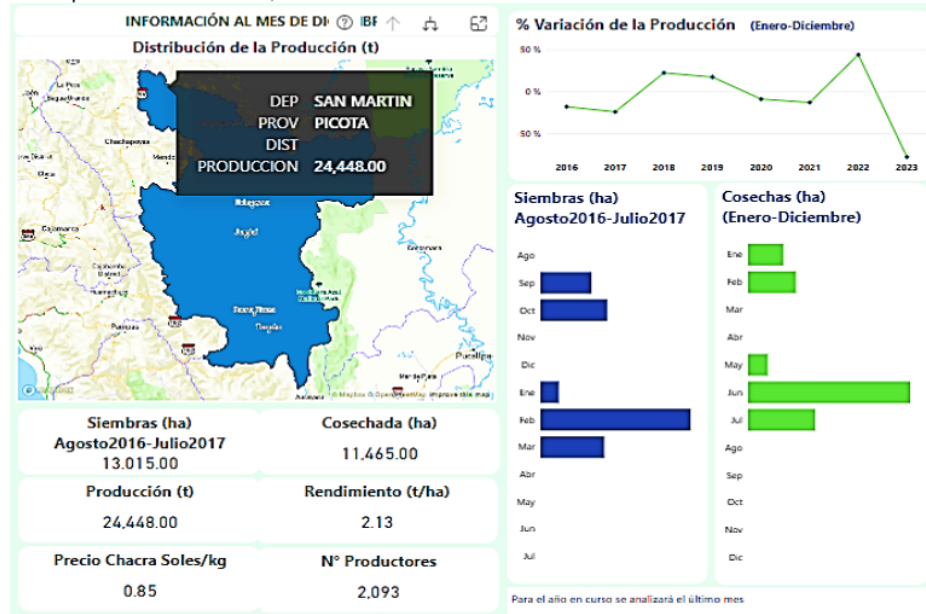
INFORMACIÓN AL MES DE DI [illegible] IBF

Distribución de la Producción (t)

DEP SAN MARTIN
PROV PICOTA
DIST
PRODUCCION 24,448.00

Chachapoyas
Cajamarca
Moyobamba
Juanjuí
Tarapoto
Saposoa
Pucallpa

© Mapbox © OpenStreetMap Improve this map

% Variación de la Producción (Enero-Diciembre)

50 %
0 %
-50 %

2016 2017 2018 2019 2020 2021 2022 2023

Siembras (ha) Agosto2016-Julio2017

Ago
Sep
Oct
Nov
Dic
Ene
Feb
Mar
Abr
May
Jun
Jul

Cosechas (ha) (Enero-Diciembre)

Ene
Feb
Mar
Abr
May
Jun
Jul
Ago
Sep
Oct
Nov
Dic

| Siembras (ha) Agosto2016-Julio2017 13.015.00 | Cosechada (ha) 11,465.00 |
|---|---|
| Producción (t) 24,448.00 | Rendimiento (t/ha) 2.13 |
| Precio Chacra Soles/kg 0.85 | N° Productores 2,093 |

Para el año en curso se analizará el último mes